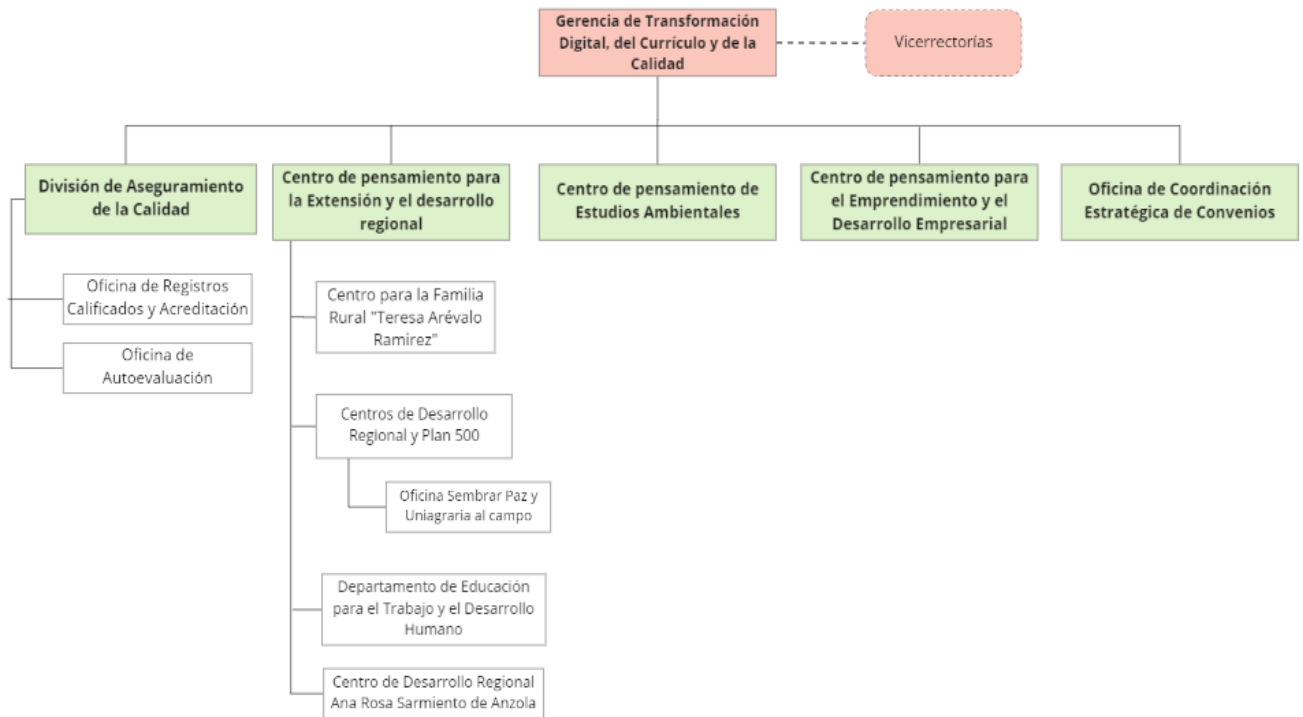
Gerencia de Transformación Digital, del Currículo y de la Calidad

Vicerrectorías

División de Aseguramiento de la Calidad

Centro de pensamiento para la Extensión y el desarrollo regional

Centro de pensamiento de Estudios Ambientales

Centro de pensamiento para el Emprendimiento y el Desarrollo Empresarial

Oficina de Coordinación Estratégica de Convenios

Oficina de Registros Calificados y Acreditación

Oficina de Autoevaluación

Centro para la Familia Rural "Teresa Arévalo Ramirez"

Centros de Desarrollo Regional y Plan 500

Oficina Sembrar Paz y Uniagraria al campo

Departamento de Educación para el Trabajo y el Desarrollo Humano

Centro de Desarrollo Regional Ana Rosa Sarmiento de Anzola